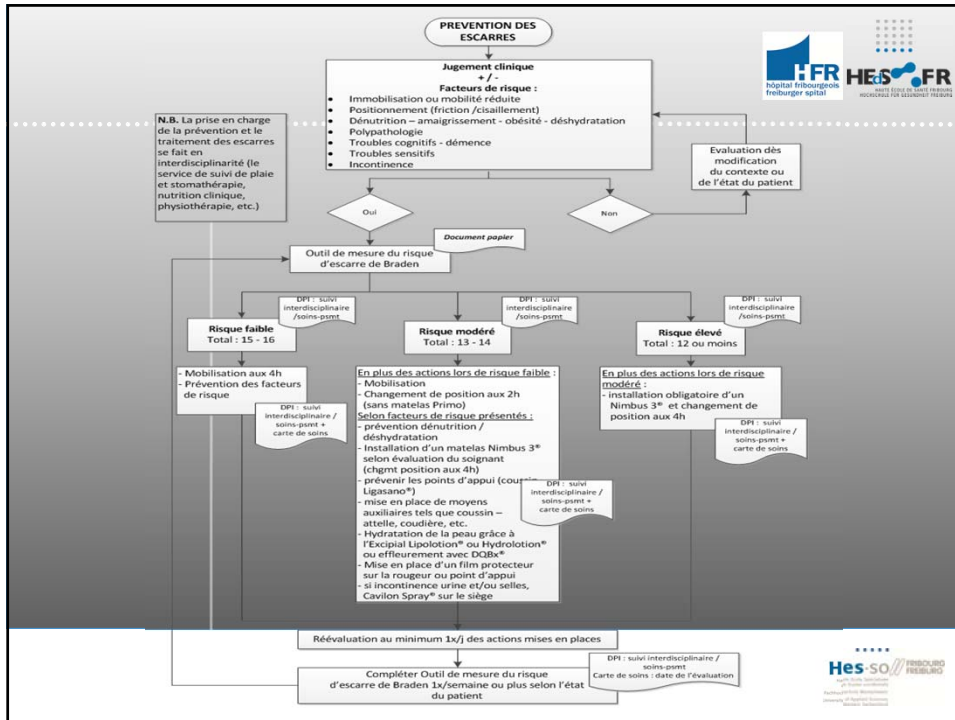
PREVENTION DES ESCARRES

HFR hôpital fribourgeois freiburger spital

HEdS FR HAUTE ECOLE DE SANTÉ FRIBOURG HOCHSCHULE FÜR GESUNDHEIT FREIBURG

Jugement clinique
+ / -
Facteurs de risque :
- Immobilisation ou mobilité réduite
- Positionnement (friction /cisaillement)
- Dénutrition – amaigrissement - obésité - déshydratation
- Polypathologie
- Troubles cognitifs - démence
- Troubles sensitifs
- Incontinence

N.B. La prise en charge de la prévention et le traitement des escarres se fait en interdisciplinarité (le service de suivi de plaie et stomathérapie, nutrition clinique, physiothérapie, etc.)

Evaluation dès modification du contexte ou de l'état du patient

Oui

Non

Document papier

Outil de mesure du risque d'escarre de Braden

DPI : suivi interdisciplinaire /soins-psmt

DPI : suivi interdisciplinaire /soins-psmt

DPI : suivi interdisciplinaire /soins-psmt

Risque faible
Total : 15 - 16

Risque modéré
Total : 13 - 14

Risque élevé
Total : 12 ou moins

- Mobilisation aux 4h
- Prévention des facteurs de risque

DPI : suivi interdisciplinaire / soins-psmt + carte de soins

En plus des actions lors de risque faible :
- Mobilisation
- Changement de position aux 2h (sans matelas Primo)
Selon facteurs de risque présentés :
- prévention dénutrition / déshydratation
- Installation d'un matelas Nimbus 3® selon évaluation du soignant (chgmt position aux 4h)
- prévenir les points d'appui (coussin Ligasano®)
- mise en place de moyens auxiliaires tels que coussin – attelle, coudière, etc.
- Hydratation de la peau grâce à l'Excipial Lipolotion® ou Hydrolotion® ou effleurement avec DQBx®
- Mise en place d'un film protecteur sur la rougeur ou point d'appui
- si incontinence urine et/ou selles, Cavilon Spray® sur le siège

DPI : suivi interdisciplinaire / soins-psmt + carte de soins

En plus des actions lors de risque modéré :
- installation obligatoire d'un Nimbus 3® et changement de position aux 4h

DPI : suivi interdisciplinaire / soins-psmt + carte de soins

Réévaluation au minimum 1x/j des actions mises en places

Compléter Outil de mesure du risque d'escarre de Braden 1x/semaine ou plus selon l'état du patient

DPI : suivi interdisciplinaire / soins-psmt
Carte de soins : date de l'évaluation

Hes·so FRIBOURG FREIBURG